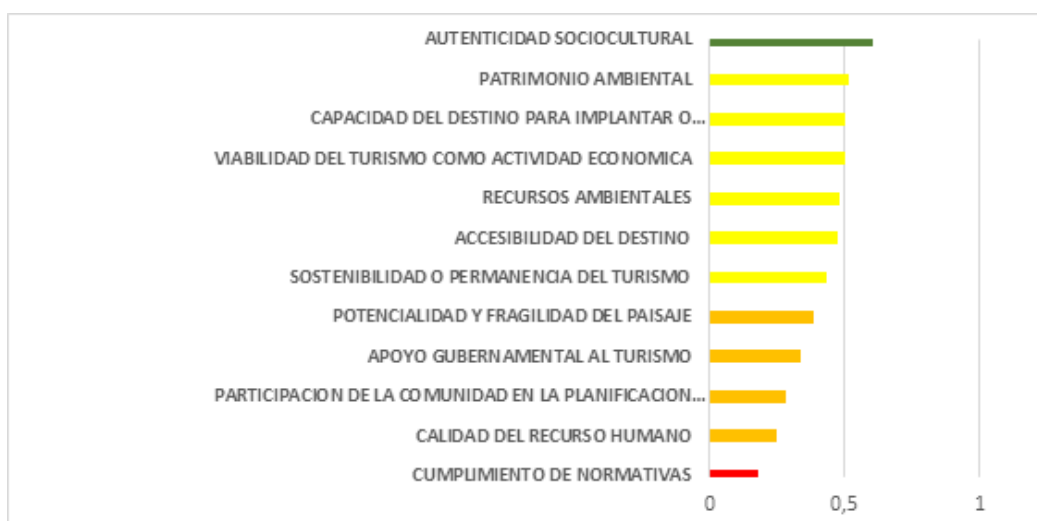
AUTENTICIDAD SOCIOCULTURAL
PATRIMONIO AMBIENTAL
CAPACIDAD DEL DESTINO PARA IMPLANTAR O...
VIABILIDAD DEL TURISMO COMO ACTIVIDAD ECONOMICA
RECURSOS AMBIENTALES
ACCESIBILIDAD DEL DESTINO
SOSTENIBILIDAD O PERMANENCIA DEL TURISMO
POTENCIALIDAD Y FRAGILIDAD DEL PAISAJE
APOYO GUBERNAMENTAL AL TURISMO
PARTICIPACION DE LA COMUNIDAD EN LA PLANIFICACION...
CALIDAD DEL RECURSO HUMANO
CUMPLIMIENTO DE NORMATIVAS
0
0,5
1